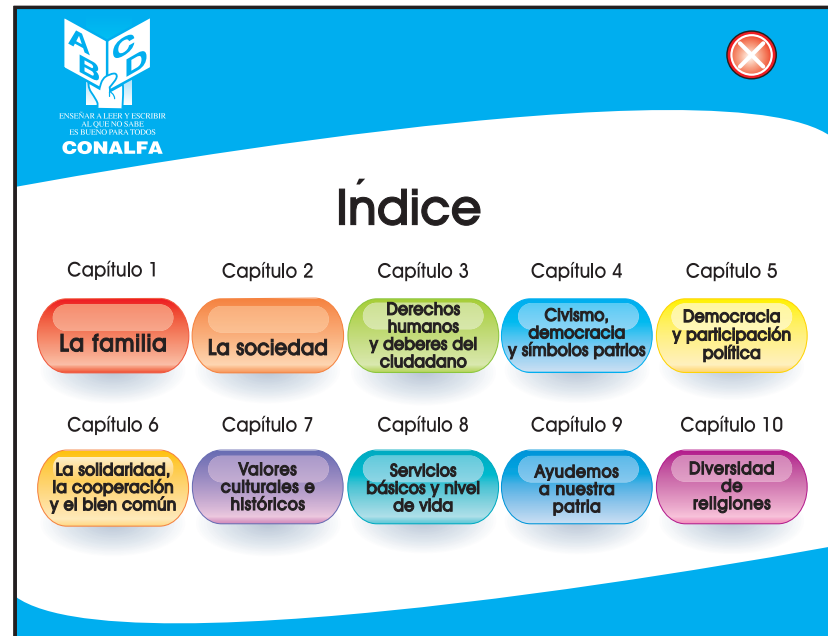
A B C D

ENSEÑAR A LEER Y ESCRIBIR AL QUE NO SABE ES BUENO PARA TODOS

CONALFA

Índice

Capítulo 1
La familia

Capítulo 2
La sociedad

Capítulo 3
Derechos humanos y deberes del ciudadano

Capítulo 4
Civismo, democracia y símbolos patrios

Capítulo 5
Democracia y participación política

Capítulo 6
La solidaridad, la cooperación y el bien común

Capítulo 7
Valores culturales e históricos

Capítulo 8
Servicios básicos y nivel de vida

Capítulo 9
Ayudemos a nuestra patria

Capítulo 10
Diversidad de religiones